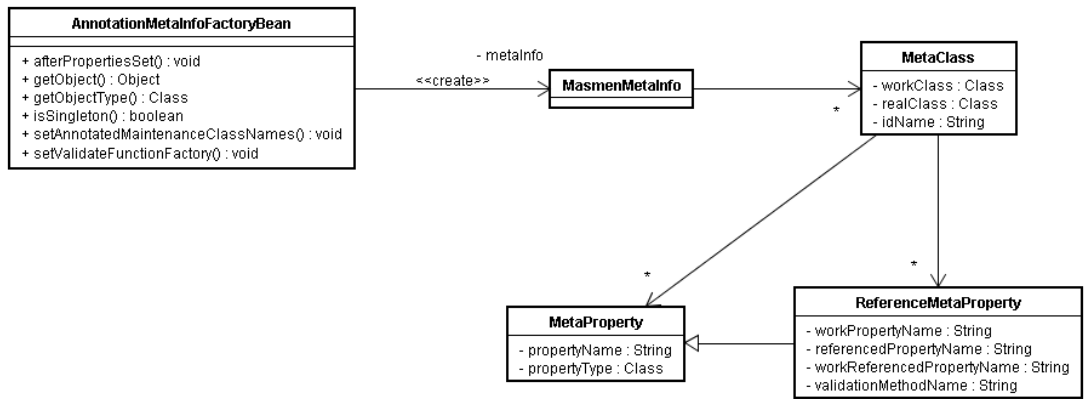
AnnotationMetaInfoFactoryBean

+ afterPropertiesSet() : void
+ getObject() : Object
+ getObjectType() : Class
+ isSingleton() : boolean
+ setAnnotatedMaintenanceClassNames() : void
+ setValidateFunctionFactory() : void

- metaInfo

<<create>>

MasmenMetaInfo

*

MetaClass

- workClass : Class
- realClass : Class
- idName : String

*

*

MetaProperty

- propertyName : String
- propertyType : Class

ReferenceMetaProperty

- workPropertyName : String
- referencedPropertyName : String
- workReferencedPropertyName : String
- validationMethodName : String